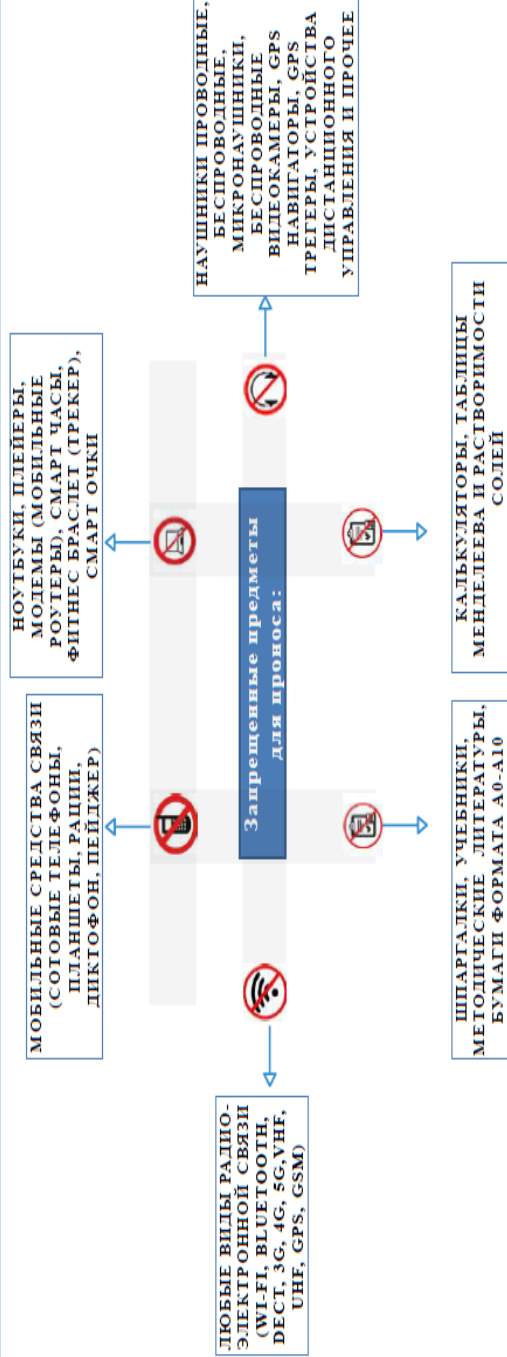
Запрещенные предметы для проноса:

ЛЮБЫЕ ВИДЫ РАДИО-ЭЛЕКТРОННОЙ СВЯЗИ (WI-FI, BLUETOOTH, DECT, 3G, 4G, 5G,VHF, UHF, GPS, GSM)

МОБИЛЬНЫЕ СРЕДСТВА СВЯЗИ (СОТОВЫЕ ТЕЛЕФОНЫ, ПЛАНШЕТЫ, РАЦИИ, ДИКТОФОН, ПЕЙДЖЕР)

НОУТБУКИ, ПЛЕЙЕРЫ, МОДЕМЫ (МОБИЛЬНЫЕ РОУТЕРЫ), СМАРТ ЧАСЫ, ФИТНЕС БРАСЛЕТ (ТРЕКЕР), СМАРТ ОЧКИ

НАУШНИКИ ПРОВОДНЫЕ, БЕСПРОВОДНЫЕ, МИКРОНАУШНИКИ, БЕСПРОВОДНЫЕ ВИДЕОКАМЕРЫ, GPS НАВИГАТОРЫ, GPS ТРЕГЕРЫ, УСТРОЙСТВА ДИСТАНЦИОННОГО УПРАВЛЕНИЯ И ПРОЧЕЕ

ШПАРГАЛКИ, УЧЕБНИКИ, МЕТОДИЧЕСКИЕ ЛИТЕРАТУРЫ, БУМАГИ ФОРМАТА А0-А10

КАЛЬКУЛЯТОРЫ, ТАБЛИЦЫ МЕНДЕЛЕЕВА И РАСТВОРИМОСТИ СОЛЕЙ